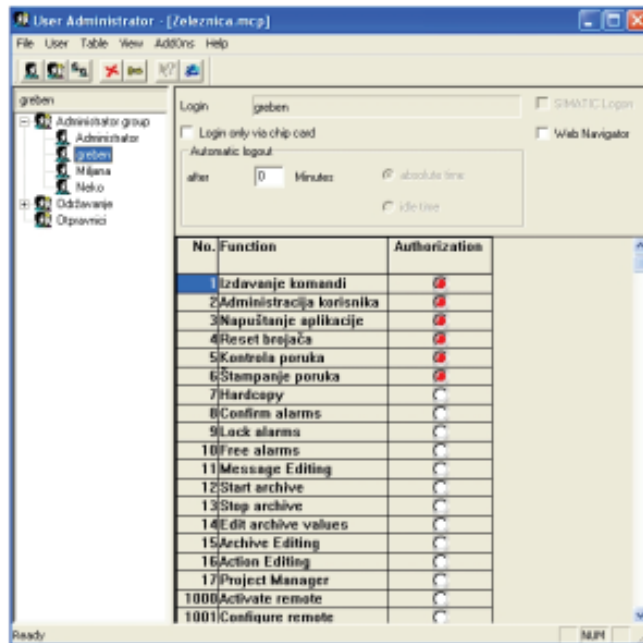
User Administrator - [Zeleznica.mcp]

File User Table View AddOns Help

greben

Administrator group
Administrator
greben
Miljana
Neko
Odrzavanje
Otpravnici

Login greben
SIMATIC Logon
Login only via chip card
Web Navigator
Automatic logout
after 0 Minutes
absolute time
idle time

| No. | Function | Authorization |
|---|---|---|
| 1 | Izdavanje komandi | |
| 2 | Administracija korisnika | |
| 3 | Napuštanje aplikacije | |
| 4 | Reset brojača | |
| 5 | Kontrola poruka | |
| 6 | Štampanje poruka | |
| 7 | Hardcopy | |
| 8 | Confirm alarms | |
| 9 | Lock alarms | |
| 10 | Free alarms | |
| 11 | Message Editing | |
| 12 | Start archive | |
| 13 | Stop archive | |
| 14 | Edit archive values | |
| 15 | Archive Editing | |
| 16 | Action Editing | |
| 17 | Project Manager | |
| 1000 | Activate remote | |
| 1001 | Configure remote | |

Ready
NUM